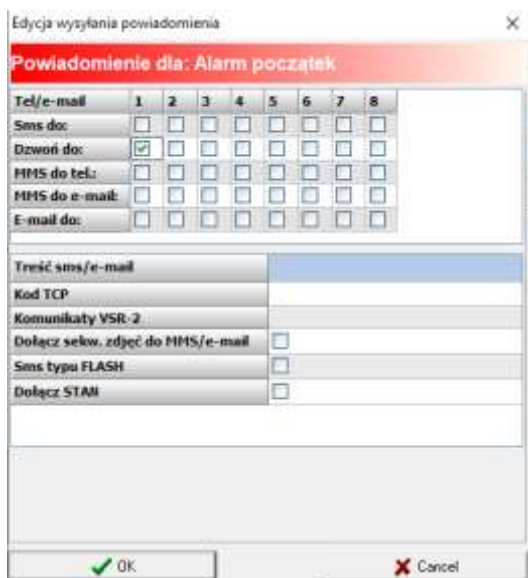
Edycja wysyłania powiadomienia

×

Powiadomienie dla: Alarm początek

| Tel/e-mail | 1 | 2 | 3 | 4 | 5 | 6 | 7 | 8 |
|---|---|---|---|---|---|---|---|---|
| Sms do: | ☐ | ☐ | ☐ | ☐ | ☐ | ☐ | ☐ | ☐ |
| Dzwoń do: | ☑ | ☐ | ☐ | ☐ | ☐ | ☐ | ☐ | ☐ |
| MMS do tel.: | ☐ | ☐ | ☐ | ☐ | ☐ | ☐ | ☐ | ☐ |
| MMS do e-mail: | ☐ | ☐ | ☐ | ☐ | ☐ | ☐ | ☐ | ☐ |
| E-mail do: | ☐ | ☐ | ☐ | ☐ | ☐ | ☐ | ☐ | ☐ |

| | |
|---|---|
| Treść sms/e-mail | |
| Kod TCP | |
| Komunikaty VSR-2 | |
| Dołącz sekw. zdjęć do MMS/e-mail | ☐ |
| Sms typu FLASH | ☐ |
| Dołącz STAN | ☐ |

OK

Cancel